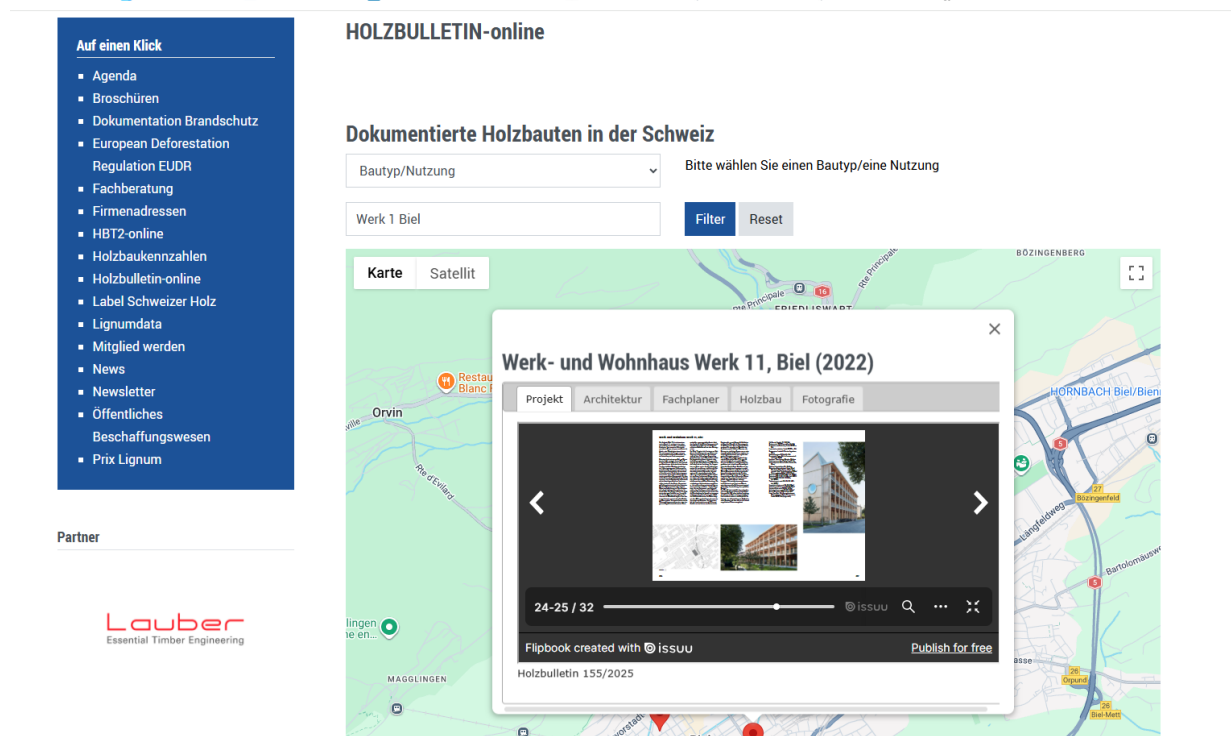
Auf einen Klick

- Agenda
- Broschüren
- Dokumentation Brandschutz
- European Deforestation Regulation EUDR
- Fachberatung
- Firmenadressen
- HBT2-online
- Holzbaukennzahlen
- Holzbulletin-online
- Label Schweizer Holz
- Lignumdata
- Mitglied werden
- News
- Newsletter
- Öffentliches Beschaffungswesen
- Prix Lignum

Partner

Lauber
Essential Timber Engineering

HOLZBULLETIN-online

Dokumentierte Holzbauten in der Schweiz

Bautyp/Nutzung

Bitte wählen Sie einen Bautyp/eine Nutzung

Werk 1 Biel

Filter Reset

Karte Satellit

BÖZINGENBERG
Rte Principale
16
FRIEDLISWART
Restau
Blanc P
Orvin
Rte d'Evilard
HORNBACH Biel/Bien
5
27
Bözingenfeld
Längfeldweg
Bartolomäusw
5
lingen
e en...
MAGGLINGEN
asse
26
Orpund
26
Biel-Mett

Werk- und Wohnhaus Werk 11, Biel (2022)

Projekt Architektur Fachplaner Holzbau Fotografie

24-25 / 32 issuu

Flipbook created with issuu Publish for free

Holzbulletin 155/2025